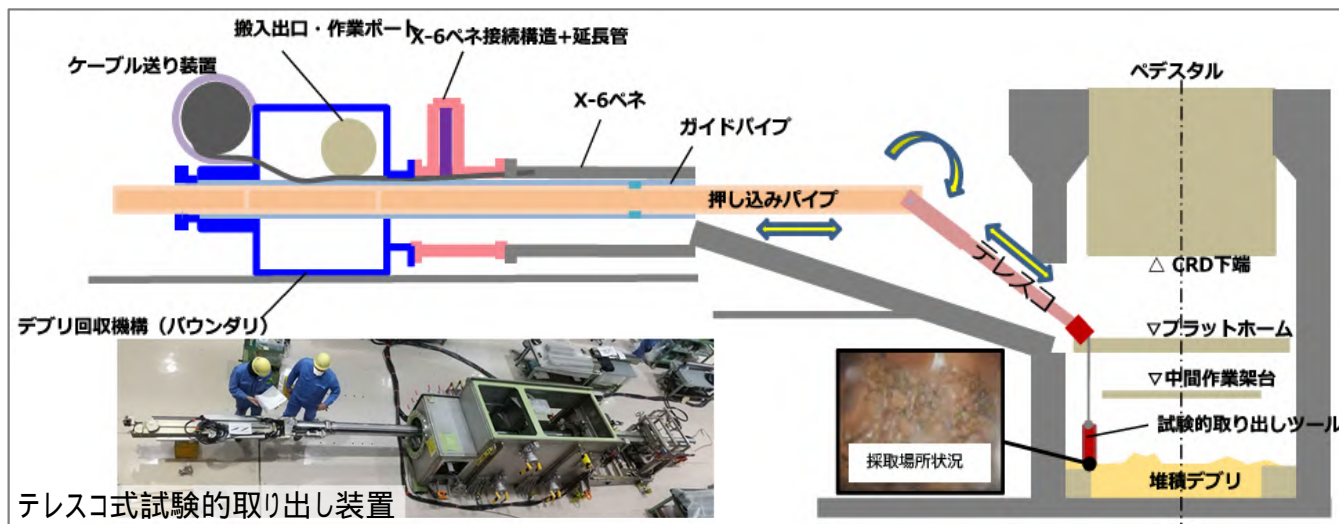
搬入出口・作業ポート

X-6ペネ接続構造+延長管

ケーブル送り装置

X-6ペネ

ガイドパイプ

ペデスタル

押し込みパイプ

テレスコ

△ CRD下端

デブリ回収機構（バウンダリ）

▽プラットホーム

▽中間作業架台

試験的取り出しツール

採取場所状況

堆積デブリ

テレスコ式試験的取り出し装置